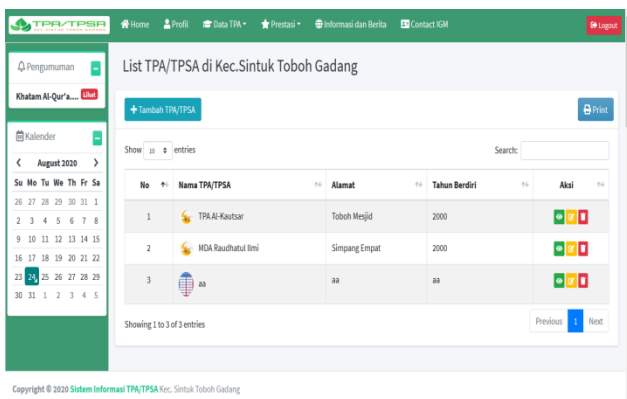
TPA/TPSA

Home Profil Data TPA Prestasi Informasi dan Berita Contact IGM Logout

Pengumuman

Khatam Al-Qur'a... Lihat

Kalender

August 2020

| Su | Mo | Tu | We | Th | Fr | Sa |
|---|---|---|---|---|---|---|
| 26 | 27 | 28 | 29 | 30 | 31 | 1 |
| 2 | 3 | 4 | 5 | 6 | 7 | 8 |
| 9 | 10 | 11 | 12 | 13 | 14 | 15 |
| 16 | 17 | 18 | 19 | 20 | 21 | 22 |
| 23 | 24 | 25 | 26 | 27 | 28 | 29 |
| 30 | 31 | 1 | 2 | 3 | 4 | 5 |

List TPA/TPSA di Kec.Sintuk Toboh Gadang

+ Tambah TPA/TPSA

Print

Show 10 entries

Search:

| No | Nama TPA/TPSA | Alamat | Tahun Berdiri | Aksi |
|---|---|---|---|---|
| 1 | TPA Al-Kautsar | Toboh Mesjid | 2000 | |
| 2 | MDA Raudhatul Ilmi | Simpang Empat | 2000 | |
| 3 | aa | aa | aa | |

Showing 1 to 3 of 3 entries

Previous 1 Next

Copyright © 2020 Sistem Informasi TPA/TPSA Kec. Sintuk Toboh Gadang